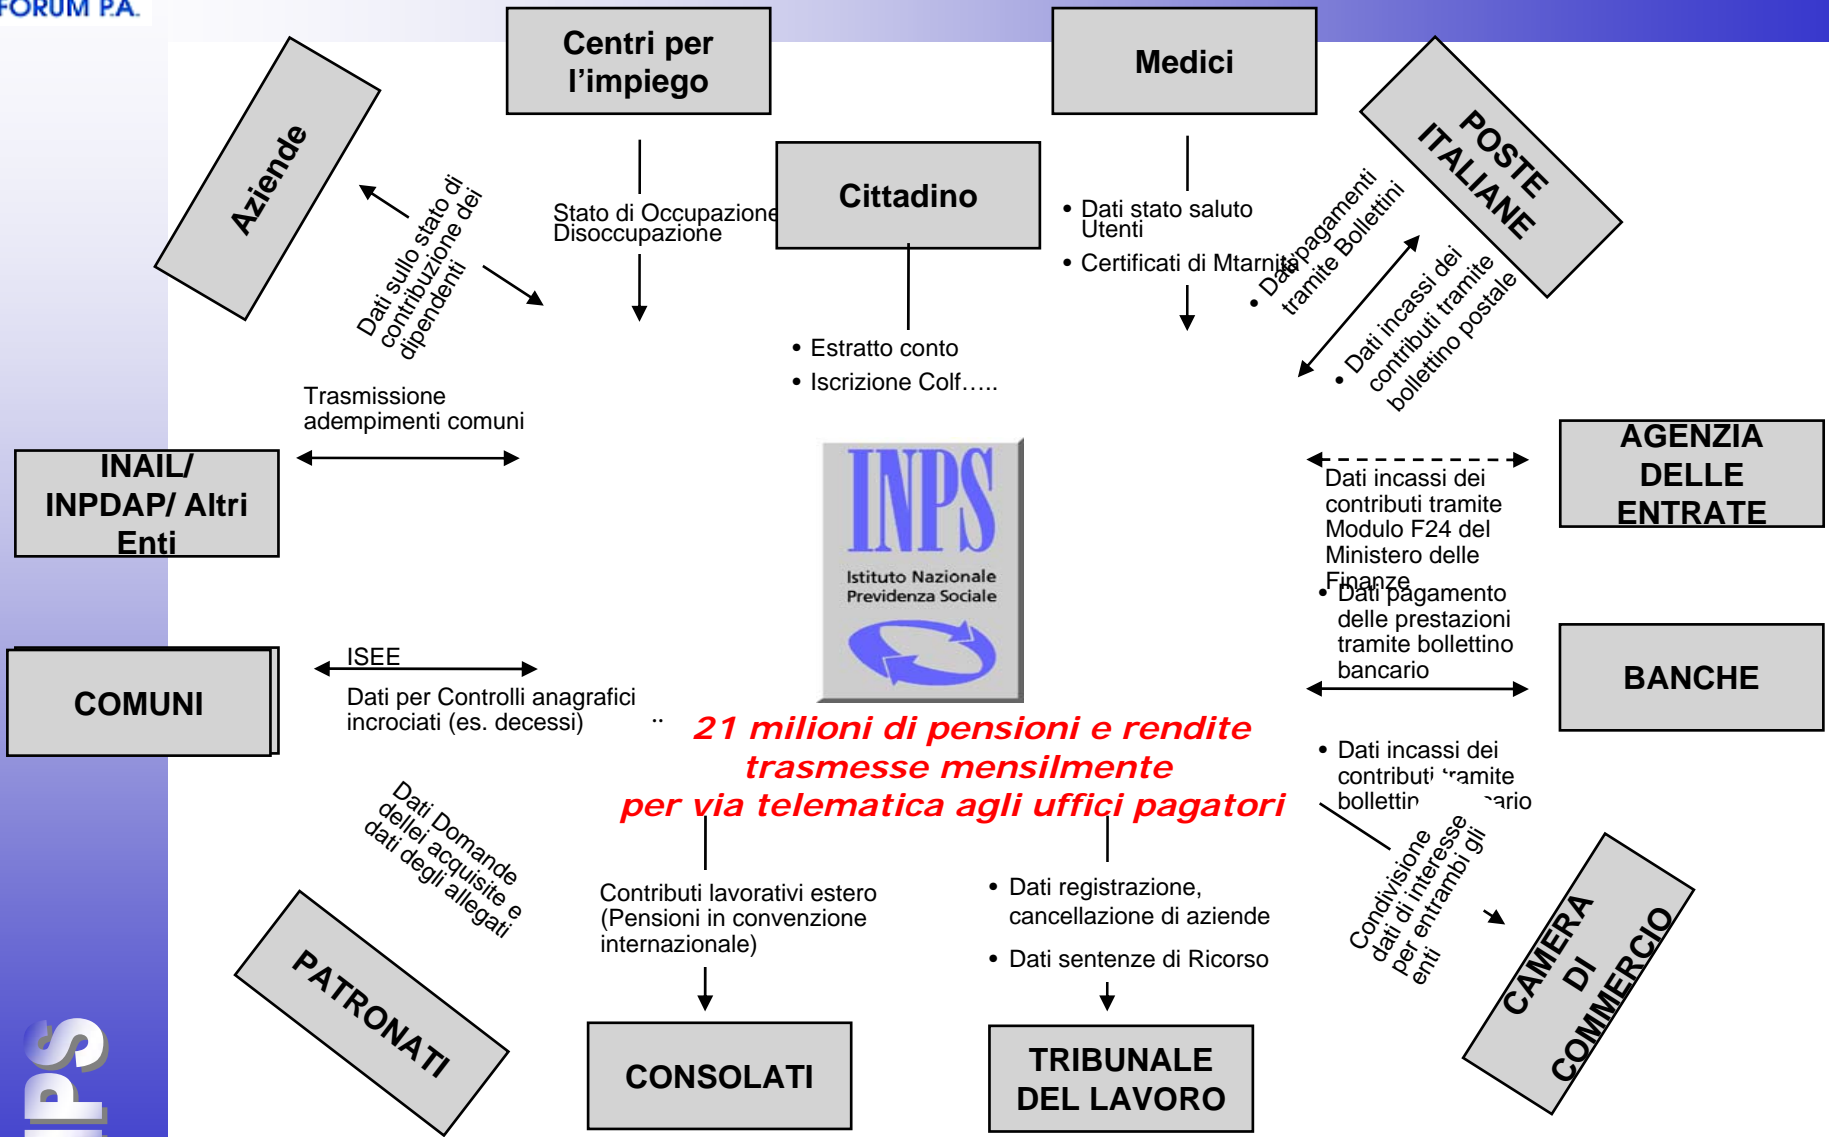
FORUM P.A.

Centri per l’impiego

Medici

Aziende

Cittadino

POSTE ITALIANE

Stato di Occupazione Disoccupazione

Dati sullo stato di contribuzione dei dipendenti

• Dati stato saluto Utenti

• Certificati di Mtarnità

• Dati pagamenti tramite Bollettini

• Dati incassi dei contributi tramite bollettino postale

• Estratto conto

• Iscrizione Colf…..

Trasmissione adempimenti comuni

INAIL/ INPDAP/ Altri Enti

INPS
Istituto Nazionale Previdenza Sociale

AGENZIA DELLE ENTRATE

Dati incassi dei contributi tramite Modulo F24 del Ministero delle Finanze

• Dati pagamento delle prestazioni tramite bollettino bancario

BANCHE

COMUNI

ISEE

Dati per Controlli anagrafici incrociati (es. decessi)

21 milioni di pensioni e rendite trasmesse mensilmente per via telematica agli uffici pagatori

• Dati incassi dei contributi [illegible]amite bollettin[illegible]ario

Dati Domande dellei acquisite e dati degli allegati

Contributi lavorativi estero (Pensioni in convenzione internazionale)

• Dati registrazione, cancellazione di aziende

• Dati sentenze di Ricorso

Condivisione dati di interesse per entrambi gli enti

PATRONATI

CONSOLATI

TRIBUNALE DEL LAVORO

CAMERA DI COMMERCIO

INPS